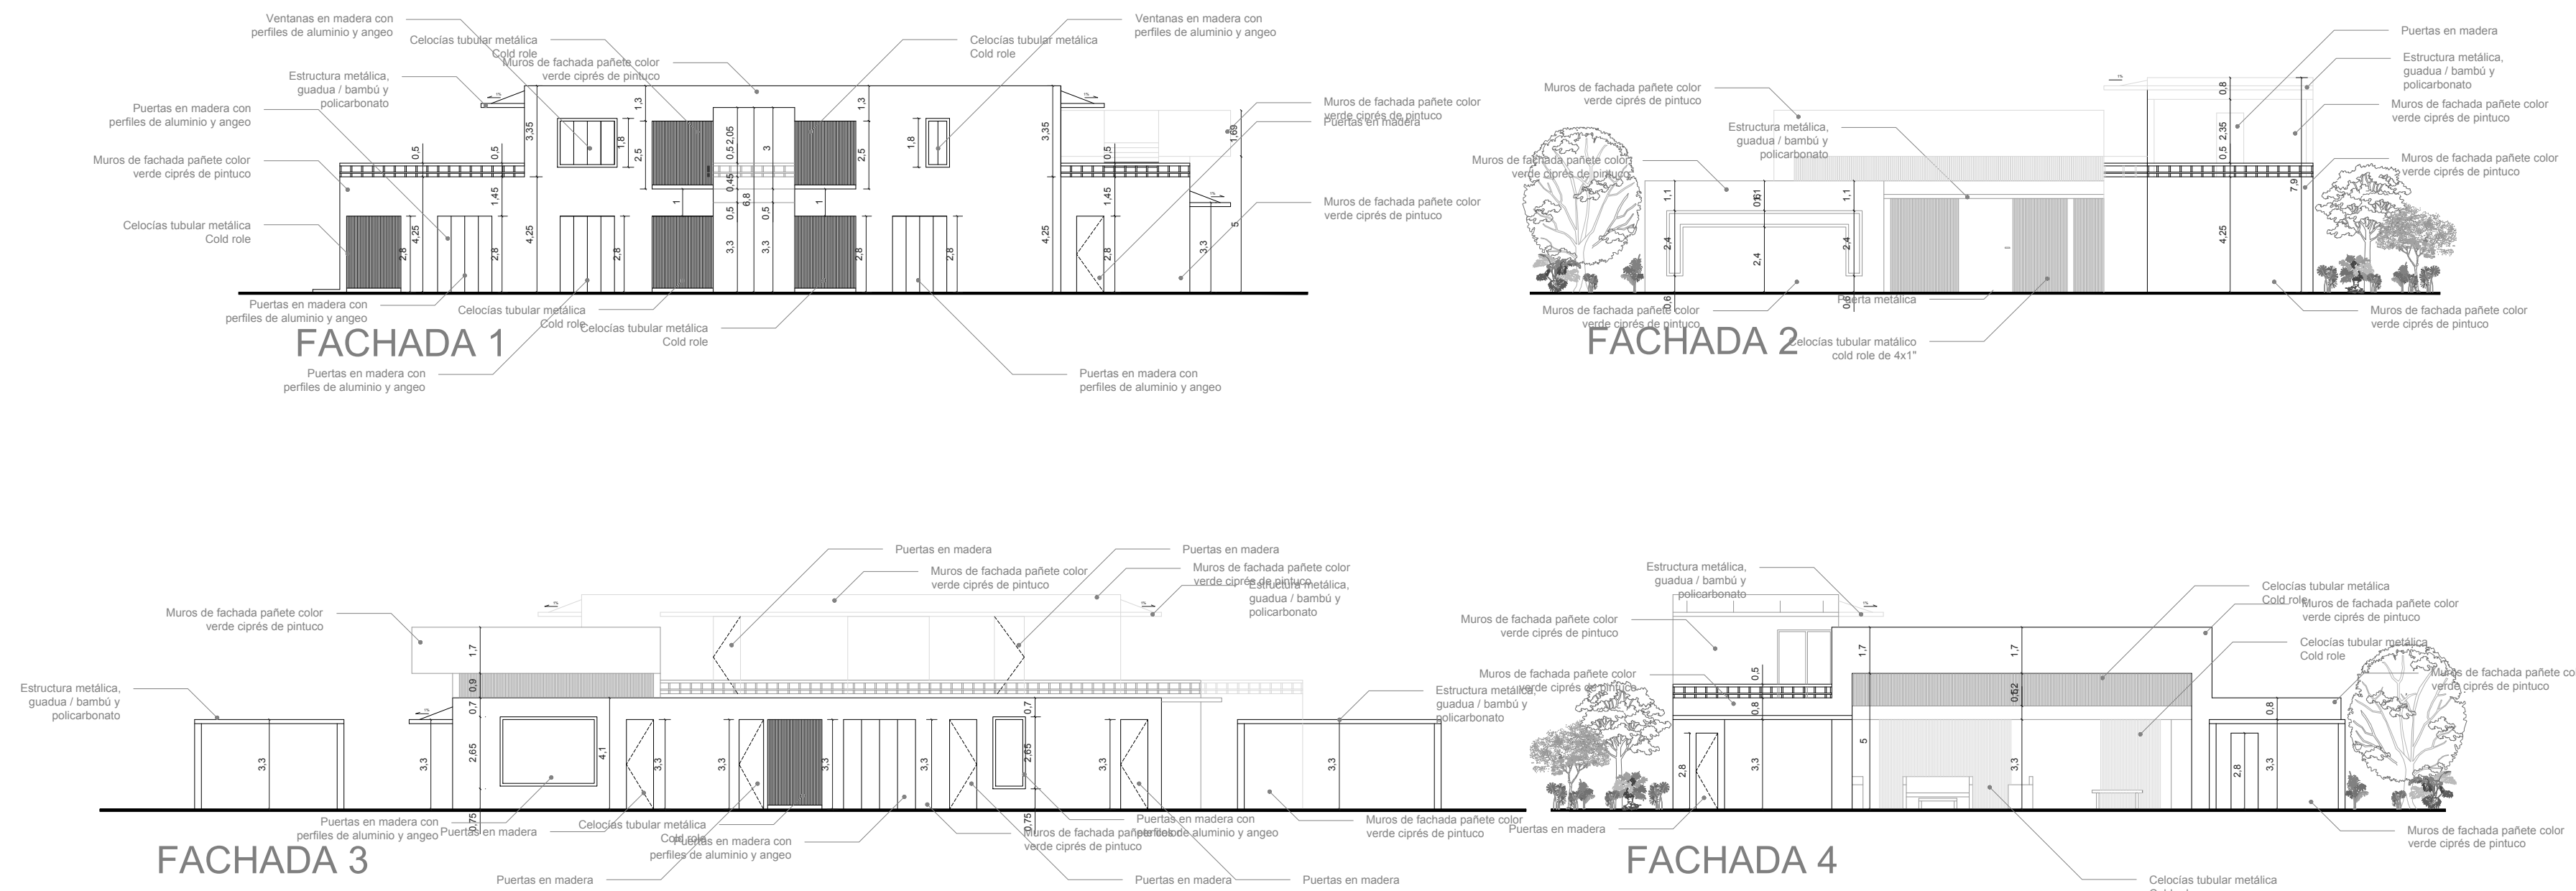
Ventanas en madera con perfiles de aluminio y angeo
Celocías tubular metálica Cold role
Muros de fachada pañete color verde ciprés de pintuco
Celocías tubular metálica Cold role
Ventanas en madera con perfiles de aluminio y angeo
Estructura metálica, guadua / bambú y policarbonato
Puertas en madera con perfiles de aluminio y angeo
Muros de fachada pañete color verde ciprés de pintuco
Puertas en madera
Muros de fachada pañete color verde ciprés de pintuco
Celocías tubular metálica Cold role
Muros de fachada pañete color verde ciprés de pintuco
3,35 1,3 1,8 2,5 0,5 2,05 3 2,5 1,3 1,8 3,35 1,69 0,5 0,5 1,45 0,45 6,8 0,5 0,5 1 1 1,45 4,25 2,8 2,8 4,25 3,3 3,3 2,8 2,8 4,25 2,8 3,3 5
Puertas en madera con perfiles de aluminio y angeo
Celocías tubular metálica Cold role
Celocías tubular metálica Cold role
FACHADA 1
Puertas en madera con perfiles de aluminio y angeo
Puertas en madera con perfiles de aluminio y angeo
Puertas en madera
Estructura metálica, guadua / bambú y policarbonato
Muros de fachada pañete color verde ciprés de pintuco
Muros de fachada pañete color verde ciprés de pintuco
Estructura metálica, guadua / bambú y policarbonato
Muros de fachada pañete color verde ciprés de pintuco
Muros de fachada pañete color verde ciprés de pintuco
0,8 2,35 0,5 7,9 1,1 0,61 1,1 2,4 2,4 2,4 4,25 0,6 0,6
Puerta metálica
Muros de fachada pañete color verde ciprés de pintuco
Muros de fachada pañete color verde ciprés de pintuco
FACHADA 2
Celocías tubular matálico cold role de 4x1"
Puertas en madera
Puertas en madera
Muros de fachada pañete color verde ciprés de pintuco
Muros de fachada pañete color verde ciprés de pintuco
Estructura metálica, guadua / bambú y policarbonato
Muros de fachada pañete color verde ciprés de pintuco
Estructura metálica, guadua / bambú y policarbonato
Estructura metálica, guadua / bambú y policarbonato
1,7 0,9 0,7 0,7 3,3 3,3 2,65 4,1 3,3 3,3 3,3 2,65 3,3 3,3 3,3 0,75 0,75
Puertas en madera con perfiles de aluminio y angeo
Puertas en madera
Celocías tubular metálica Cold role
Puertas en madera con perfiles de aluminio y angeo
Muros de fachada pañete color verde ciprés de pintuco
Puertas en madera con perfiles de aluminio y angeo
Muros de fachada pañete color verde ciprés de pintuco
FACHADA 3
Puertas en madera
Puertas en madera
Puertas en madera
Estructura metálica, guadua / bambú y policarbonato
Muros de fachada pañete color verde ciprés de pintuco
Muros de fachada pañete color verde ciprés de pintuco
Celocías tubular metálica Cold role
Muros de fachada pañete color verde ciprés de pintuco
Celocías tubular metálica Cold role
Muros de fachada pañete color verde ciprés de pintuco
1,7 0,5 0,8 1,7 0,52 0,8 5 3,3 2,8 3,3 3,3 2,8 3,3
Puertas en madera
Muros de fachada pañete color verde ciprés de pintuco
FACHADA 4
Celocías tubular metálica